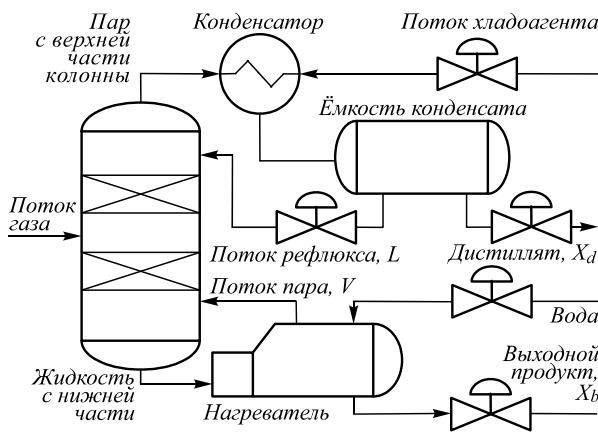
Пар с верхней части колонны

Конденсатор

Поток хладоагента

Ёмкость конденсата

Поток газа

Поток рефлюкса, $L$

Дистиллят, $X_d$

Поток пара, $V$

Вода

Выходной продукт, $X_b$

Жидкость с нижней части

Нагреватель